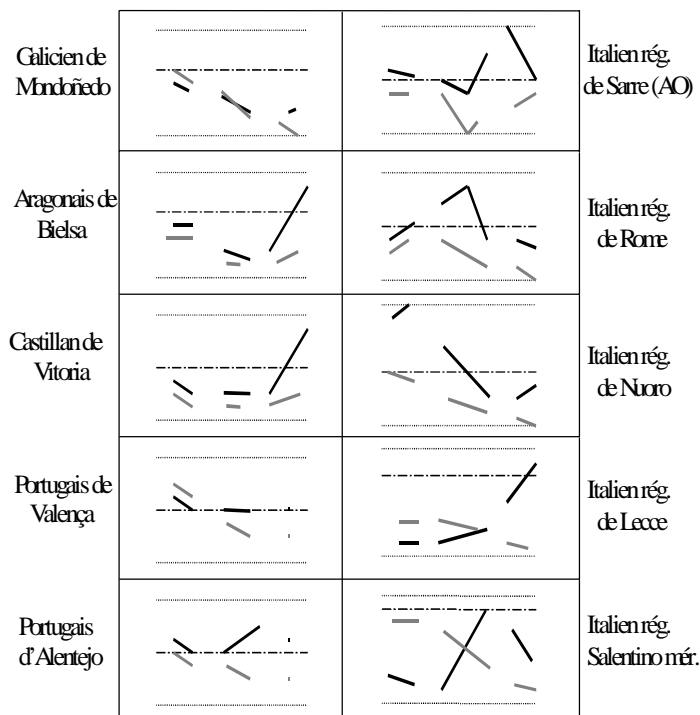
| Galicien de Mondoñedo | | | Italien rég. de Sarre (AO) |
|---|---|---|---|
| Aragonais de Bielsa | | | Italien rég. de Rome |
| Castillan de Vitoria | | | Italien rég. de Nuoro |
| Portugais de Valença | | | Italien rég. de Lecce |
| Portugais d'Alentejo | | | Italien rég. Salentino mér. |